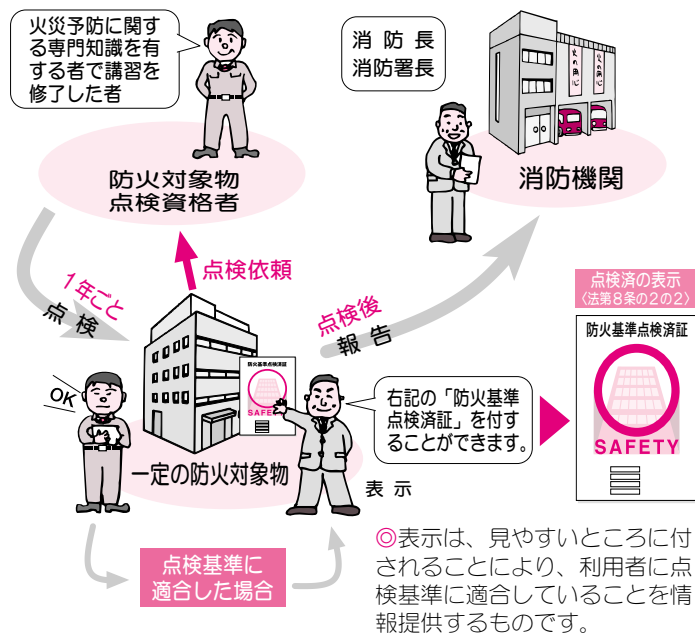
火災予防に関する専門知識を有する者で講習を修了した者

消防長
消防署長

防火対象物
点検資格者

消防機関

点検依頼

1年ごと
点検

点検後
報告

点検済の表示
〈法第8条の2の2〉

防火基準点検済証

SAFETY

OK

防火基準点検済証

SAFE

右記の「防火基準点検済証」を付することができます。

一定の防火対象物

表示

点検基準に適合した場合

◎表示は、見やすいところに付されることにより、利用者に点検基準に適合していることを情報提供するものです。